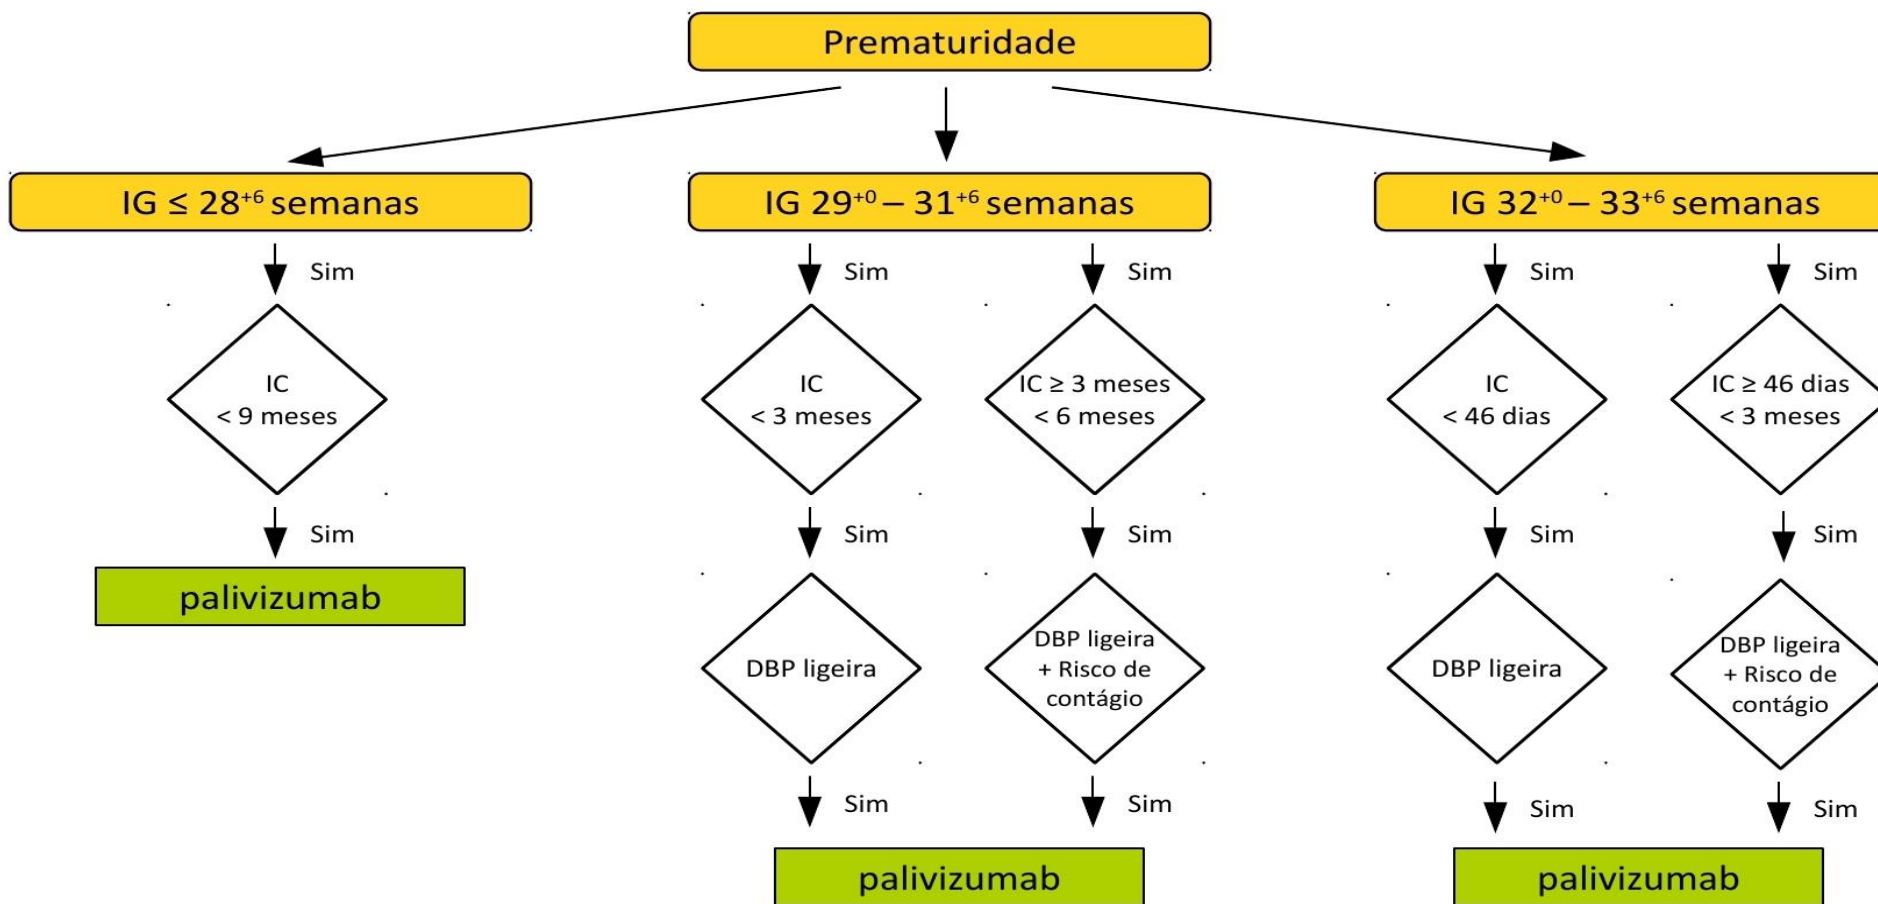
Prematuridade

IG ≤ $28^{+6}$ semanas

Sim

IC < 9 meses

Sim

palivizumab

IG $29^{+0}$ – $31^{+6}$ semanas

Sim

IC < 3 meses

Sim

DBP ligeira

Sim

Sim

IC ≥ 3 meses < 6 meses

Sim

DBP ligeira + Risco de contágio

Sim

palivizumab

IG $32^{+0}$ – $33^{+6}$ semanas

Sim

IC < 46 dias

Sim

DBP ligeira

Sim

Sim

IC ≥ 46 dias < 3 meses

Sim

DBP ligeira + Risco de contágio

Sim

palivizumab